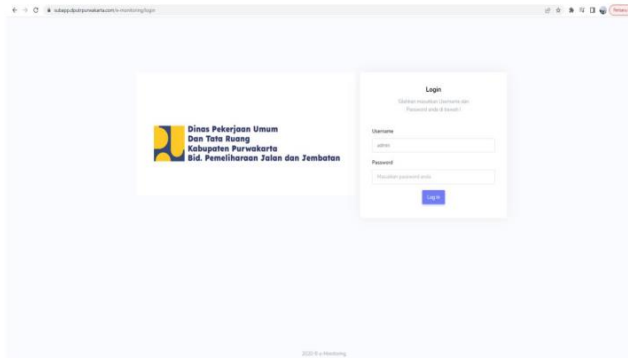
subapp.dpupr.purwakarta.com/e-monitoring/login

Dinas Pekerjaan Umum
Dan Tata Ruang
Kabupaten Purwakarta
Bid. Pemeliharaan Jalan dan Jembatan

Login

Silahkan masukkan Username dan Password anda di bawah !

Username

admin

Password

Masukkan password anda

Log in

2023 © e-Monitoring